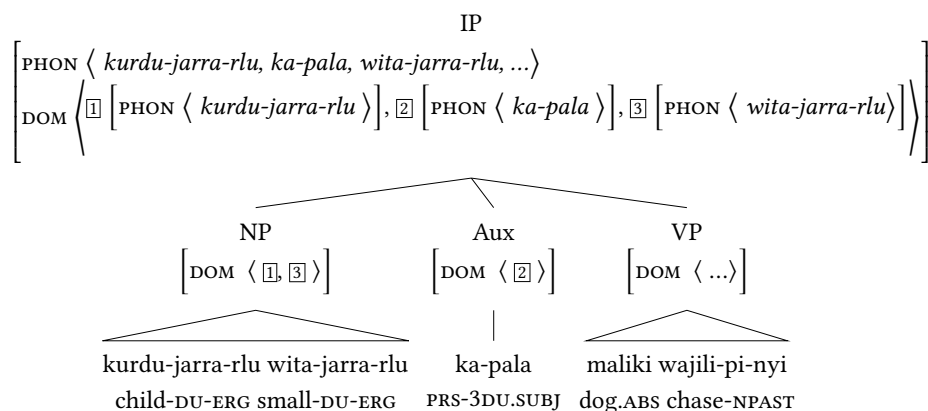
IP

$\left[\begin{array}{l} \text{PHON} \ \langle \ \textit{kurdu-jarra-rlu, ka-pala, wita-jarra-rlu, ...} \rangle \\ \text{DOM} \ \left\langle \boxed{1} \left[\text{PHON} \ \langle \ \textit{kurdu-jarra-rlu} \ \rangle\right], \boxed{2} \left[\text{PHON} \ \langle \ \textit{ka-pala} \ \rangle\right], \boxed{3} \left[\text{PHON} \ \langle \ \textit{wita-jarra-rlu} \rangle\right] \right\rangle \end{array}\right]$

NP
$\left[\text{DOM} \ \langle \ \boxed{1}, \boxed{3} \ \rangle\right]$

Aux
$\left[\text{DOM} \ \langle \ \boxed{2} \ \rangle\right]$

VP
$\left[\text{DOM} \ \langle \ ... \rangle\right]$

kurdu-jarra-rlu wita-jarra-rlu
child-DU-ERG small-DU-ERG

ka-pala
PRS-3DU.SUBJ

maliki wajili-pi-nyi
dog.ABS chase-NPAST